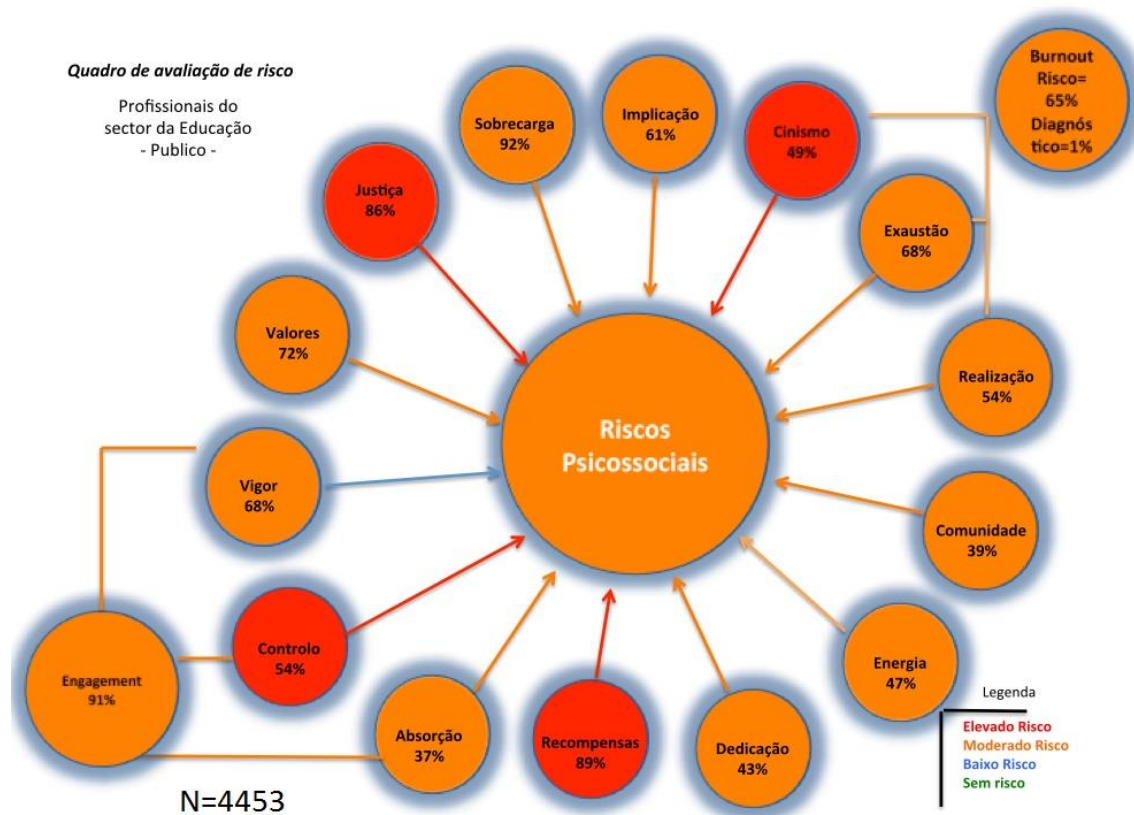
Quadro de avaliação de risco

Profissionais do sector da Educação - Publico -

Sobrecarga 92%

Implicação 61%

Cinismo 49%

Burnout Risco= 65% Diagnós tico=1%

Justiça 86%

Exaustão 68%

Valores 72%

Realização 54%

Riscos Psicossociais

Vigor 68%

Comunidade 39%

Engagement 91%

Controlo 54%

Energia 47%

Absorção 37%

Recompensas 89%

Dedicação 43%

Legenda
Elevado Risco
Moderado Risco
Baixo Risco
Sem risco

N=4453